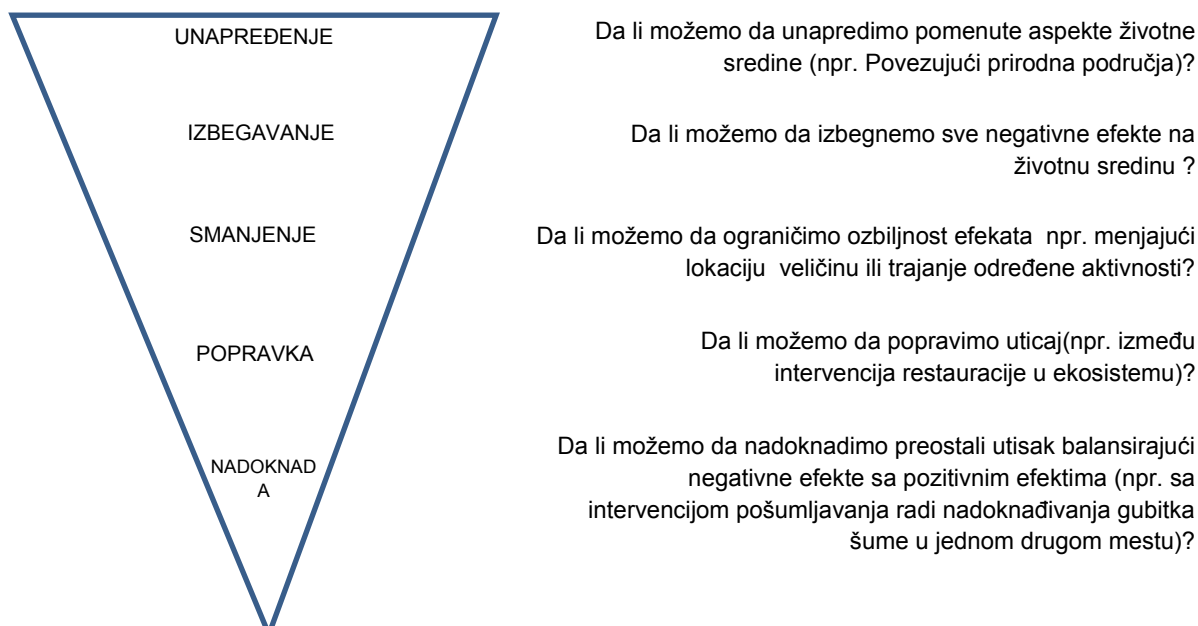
UNAPREĐENJE

Da li možemo da unapredimo pomenute aspekte životne sredine (npr. Povezujući prirodna područja)?

IZBEGAVANJE

Da li možemo da izbegnemo sve negativne efekte na životnu sredinu ?

SMANJENJE

Da li možemo da ograničimo ozbiljnost efekata npr. menjajući lokaciju veličinu ili trajanje određene aktivnosti?

POPRAVKA

Da li možemo da popravimo uticaj(npr. između intervencija restauracije u ekosistemu)?

NADOKNAD A

Da li možemo da nadoknadimo preostali utisak balansirajući negativne efekte sa pozitivnim efektima (npr. sa intervencijom pošumljavanja radi nadoknađivanja gubitka šume u jednom drugom mestu)?